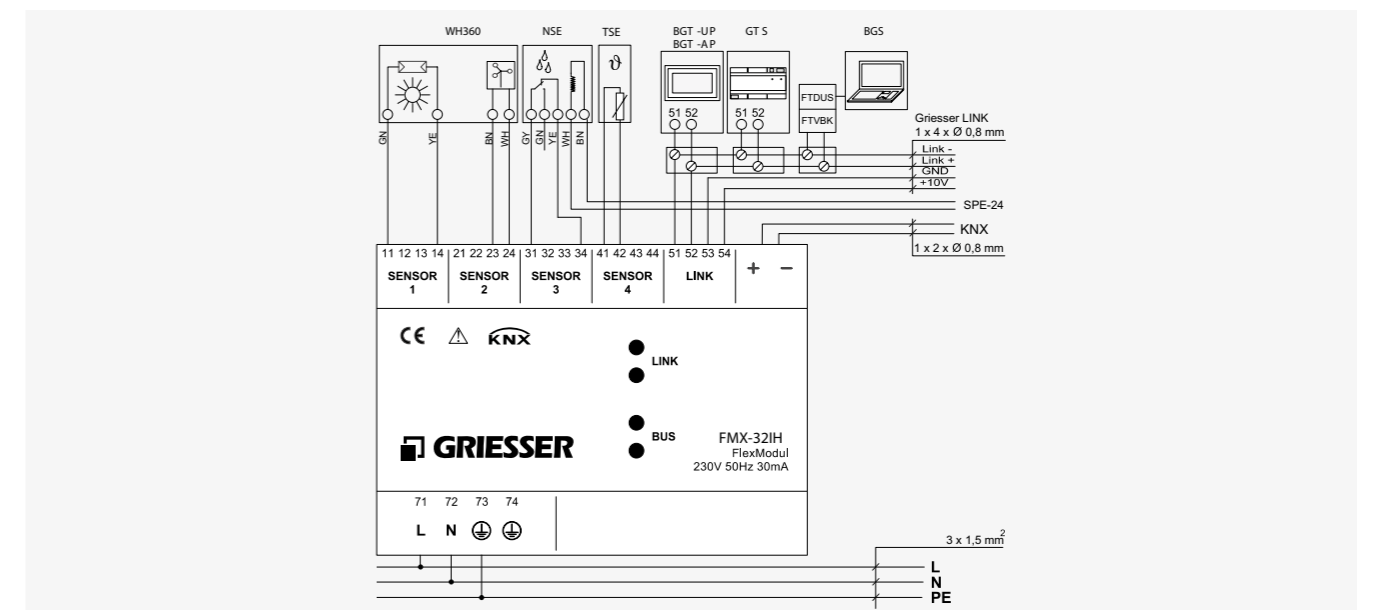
WH360
NSE
TSE
BGT -UP
BGT -AP
GT S
BGS

GN
YE
BN
WH
GY
GN
YE
WH
BN

51 52
51 52
FTDUS
FTVBK

Griesser LINK
1 x 4 x Ø 0,8 mm
Link -
Link +
GND
+10V
SPE-24
KNX
1 x 2 x Ø 0,8 mm

11 12 13 14
SENSOR 1
21 22 23 24
SENSOR 2
31 32 33 34
SENSOR 3
41 42 43 44
SENSOR 4
51 52 53 54
LINK
+ −

CE ⚠ KNX

LINK
BUS

GRIESSER

FMX-32IH
FlexModul
230V 50Hz 30mA

71 72 73 74
L N

3 x 1,5 mm$^2$
L
N
PE